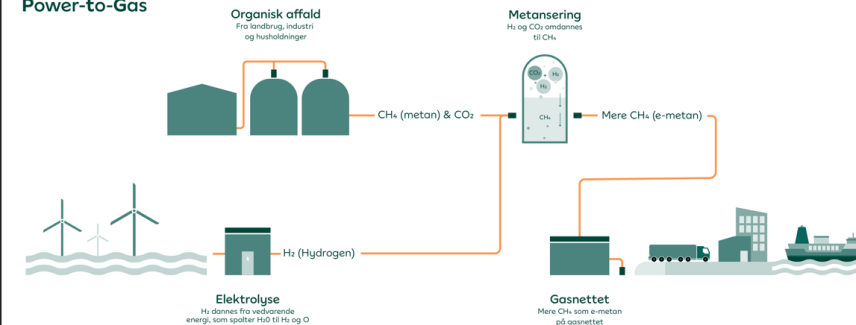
Power-to-Gas

Organisk affald
Fra landbrug, industri og husholdninger

Metansering
$H_2$ og $CO_2$ omdannes til $CH_4$

$CO_2$
$H_2$
$H_2$
$CH_4$

$CH_4$ (metan) & $CO_2$

Mere $CH_4$ (e-metan)

$H_2$ (Hydrogen)

Elektrolyse
$H_2$ dannes fra vedvarende energi, som spalter $H_2O$ til $H_2$ og O

Gasnettet
Mere $CH_4$ som e-metan på gasnettet